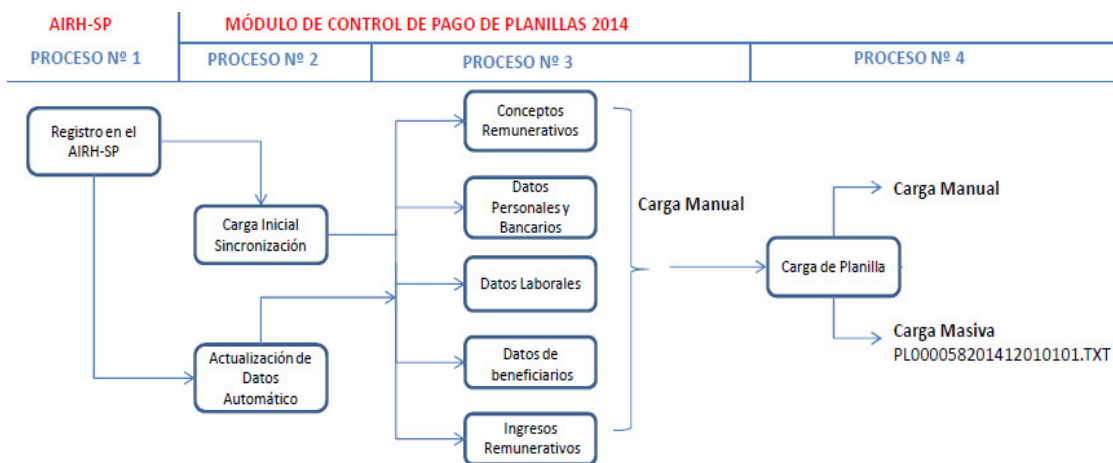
AIRH-SP

MÓDULO DE CONTROL DE PAGO DE PLANILLAS 2014

PROCESO Nº 1

PROCESO Nº 2

PROCESO Nº 3

PROCESO Nº 4

Registro en el AIRH-SP

Carga Inicial Sincronización

Actualización de Datos Automático

Conceptos Remunerativos

Datos Personales y Bancarios

Datos Laborales

Datos de beneficiarios

Ingresos Remunerativos

Carga Manual

Carga de Planilla

Carga Manual

Carga Masiva
PL00005820141201010​1.TXT